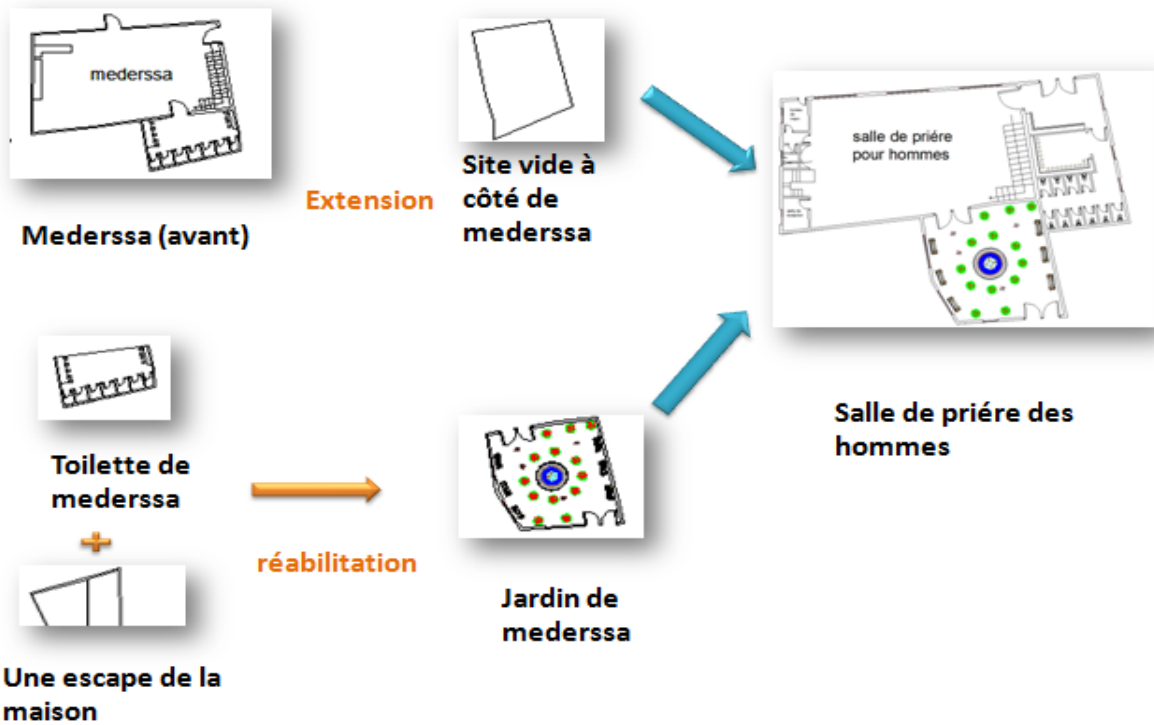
mederssa

Mederssa (avant)

Extension

Site vide à côté de mederssa

salle de priére pour hommes

Salle de priére des hommes

Toilette de mederssa

+

Une escape de la maison

réabilitation

Jardin de mederssa